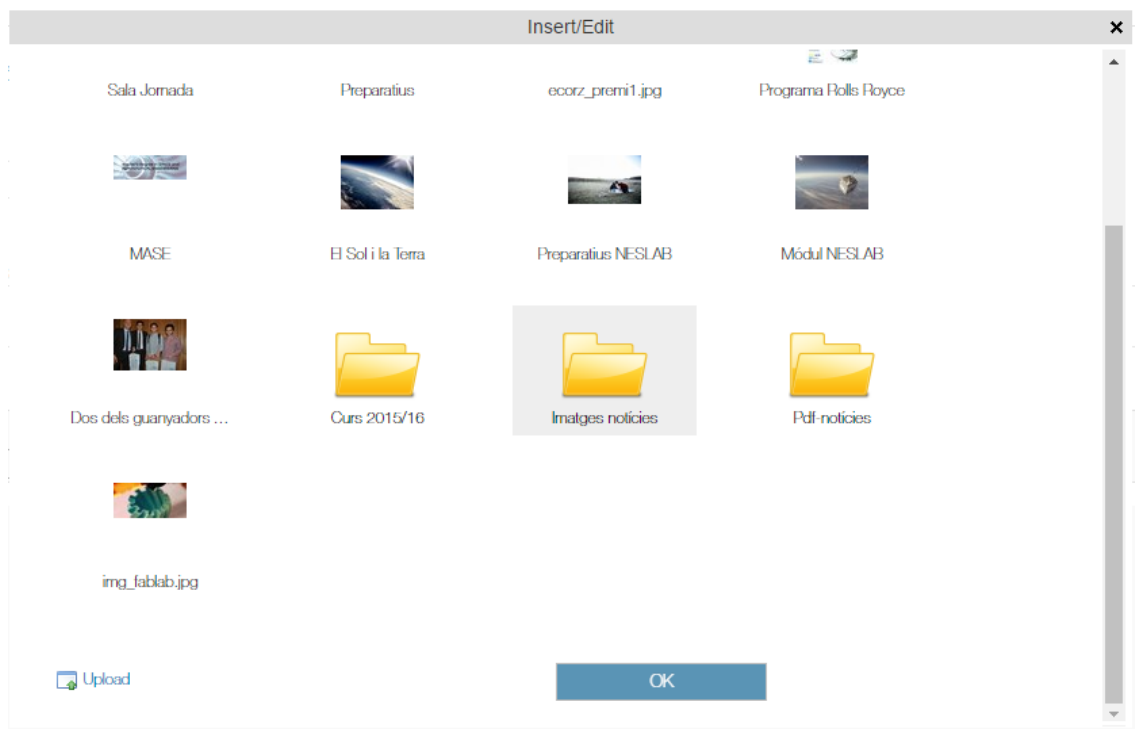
Insert/Edit

Sala Jornada

Preparatius

ecorz_premi1.jpg

Programa Rolls Royce

MASE

El Sol i la Terra

Preparatius NESLAB

Mòdul NESLAB

Dos dels guanyadors ...

Curs 2015/16

Imatges notícies

Pdf-notícies

img_fablab.jpg

Upload

OK